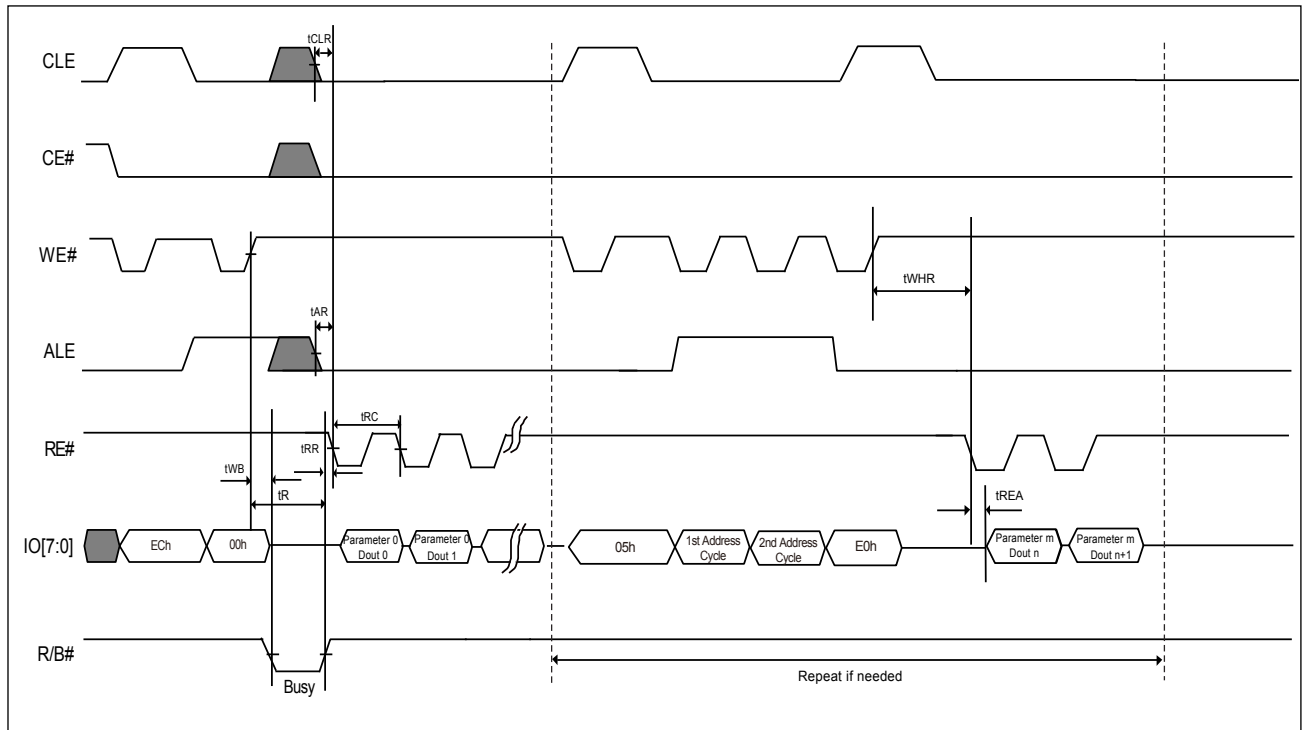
CLE

tCLR

CE#

WE#

tWHR

tAR

ALE

tRC

RE#

tRR

tWB

tR

tREA

IO[7:0]

ECh

00h

Parameter 0 Dout 0

Parameter 0 Dout 1

05h

1st Address Cycle

2nd Address Cycle

E0h

Parameter m Dout n

Parameter m Dout n+1

R/B#

Busy

Repeat if needed